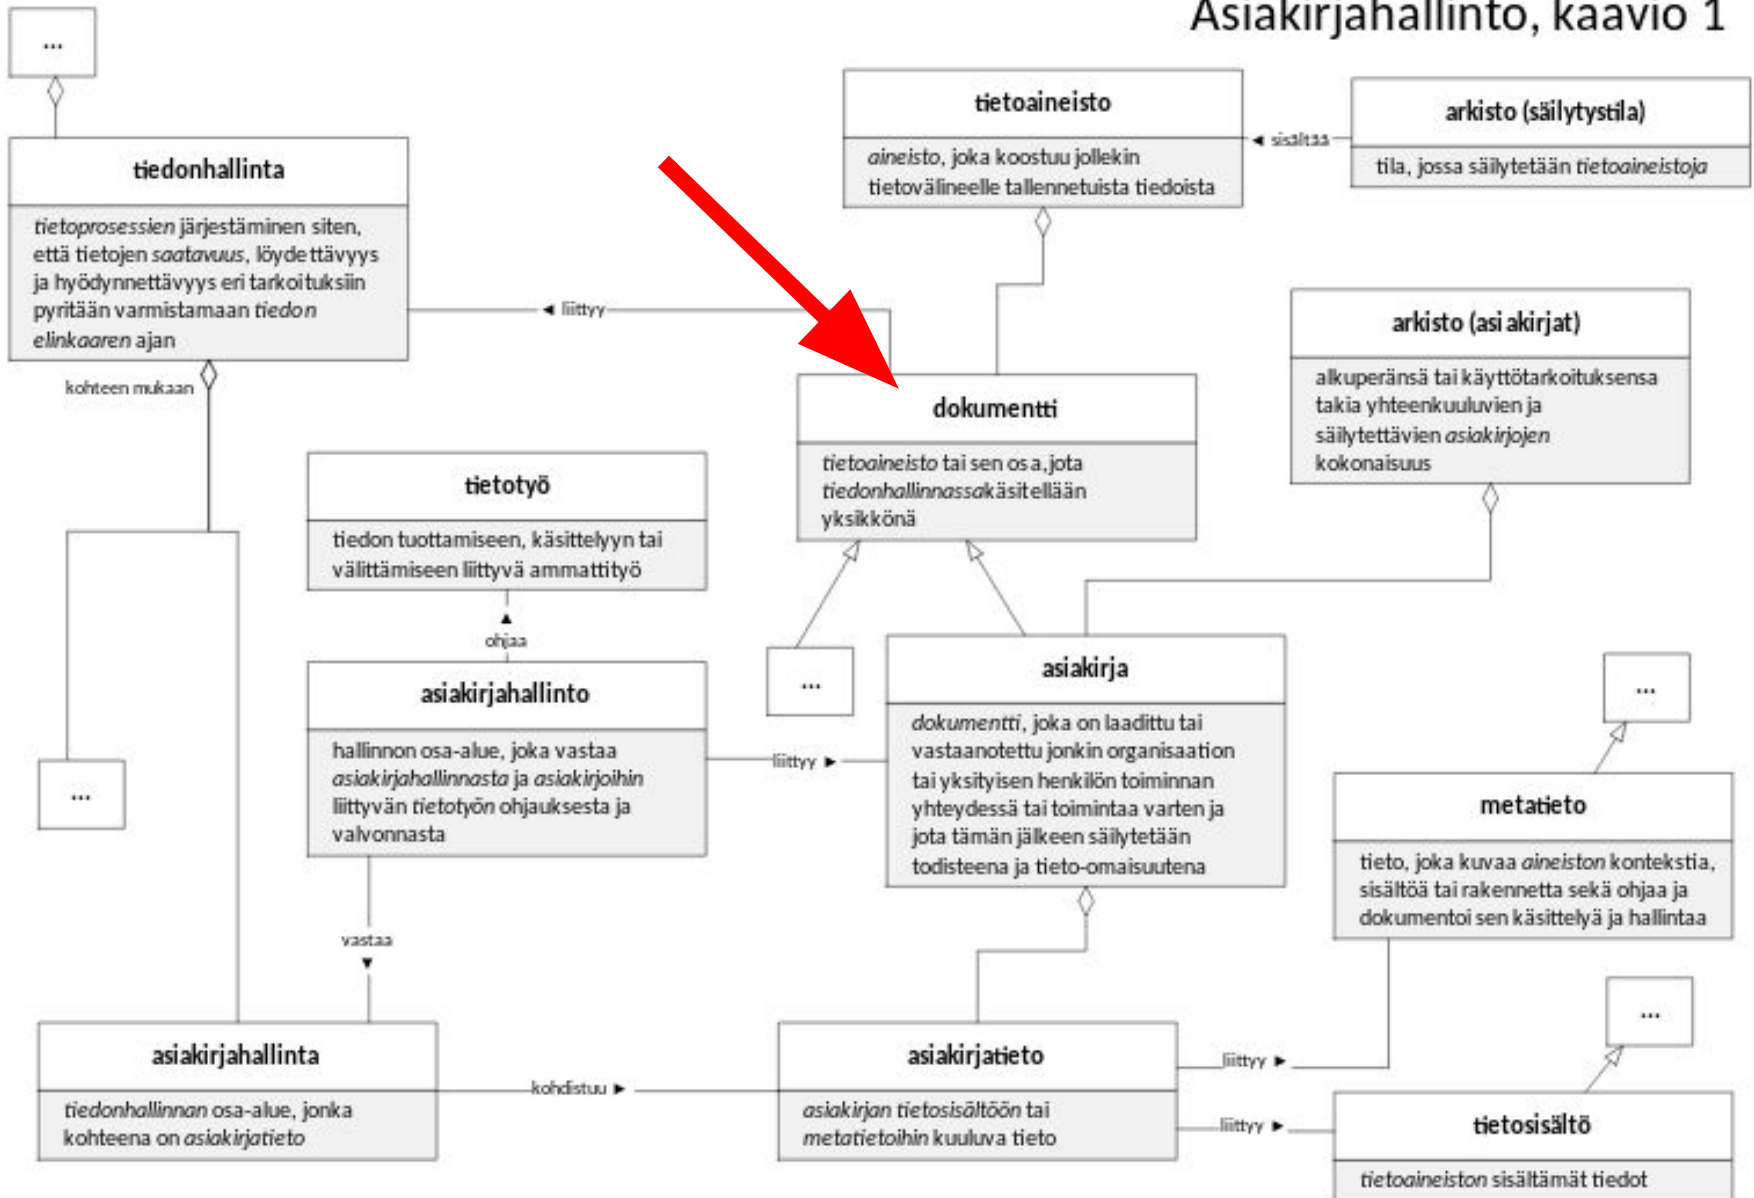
Asiakirjahallinto, kaavio 1

...

tiedonhallinta

*tietoprosessien* järjestäminen siten, että tietojen *saatavuus*, löydettävyys ja hyödynnettävyys eri tarkoituksiin pyritään varmistamaan *tiedon elinkaaren* ajan

◄ liittyy

kohteen mukaan

tietoaineisto

*aineisto*, joka koostuu jollekin tietovälineelle tallennetuista tiedoista

◄ sisältää

arkisto (säilytystila)

tila, jossa säilytetään *tietoaineistoja*

arkisto (asiakirjat)

alkuperänsä tai käyttötarkoituksensa takia yhteenkuuluvien ja säilytettävien *asiakirjojen* kokonaisuus

dokumentti

*tietoaineisto* tai sen osa, jota *tiedonhallinnassa* käsitellään yksikkönä

tietotyö

tiedon tuottamiseen, käsittelyyn tai välittämiseen liittyvä ammattityö

▲
ohjaa

asiakirjahallinto

hallinnon osa-alue, joka vastaa *asiakirjahallinnasta* ja *asiakirjoihin* liittyvän *tietotyön* ohjauksesta ja valvonnasta

liittyy ►

...

asiakirja

*dokumentti*, joka on laadittu tai vastaanotettu jonkin organisaation tai yksityisen henkilön toiminnan yhteydessä tai toimintaa varten ja jota tämän jälkeen säilytetään todisteena ja tieto-omaisuutena

...

metatieto

tieto, joka kuvaa *aineiston* kontekstia, sisältöä tai rakennetta sekä ohjaa ja dokumentoi sen käsittelyä ja hallintaa

...

vastaa
▼

asiakirjahallinta

*tiedonhallinnan* osa-alue, jonka kohteena on *asiakirjatieto*

kohdistuu ►

asiakirjatieto

*asiakirjan tietosisältöön* tai *metatietoihin* kuuluva tieto

liittyy ►

liittyy ►

...

tietosisältö

*tietoaineiston* sisältämät tiedot